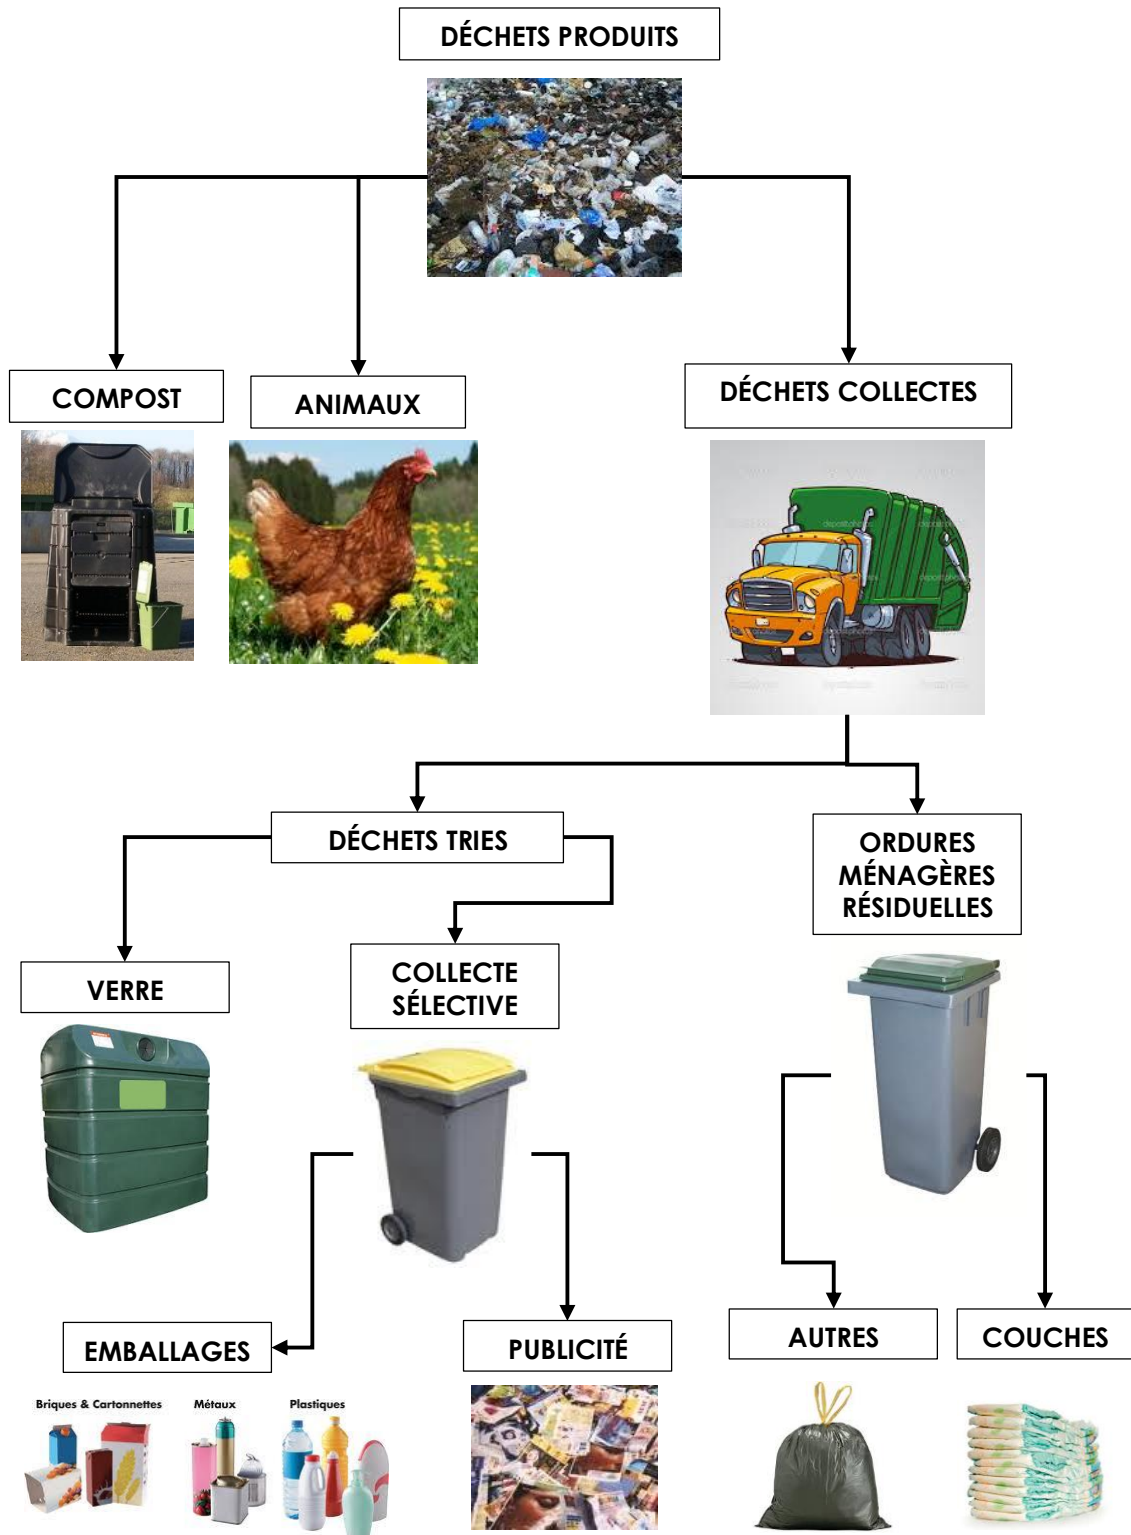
DÉCHETS PRODUITS

COMPOST

ANIMAUX

DÉCHETS COLLECTES

DÉCHETS TRIES

ORDURES MÉNAGÈRES RÉSIDUELLES

VERRE

COLLECTE SÉLECTIVE

EMBALLAGES

PUBLICITÉ

AUTRES

COUCHES

Briques & Cartonnettes

Métaux

Plastiques